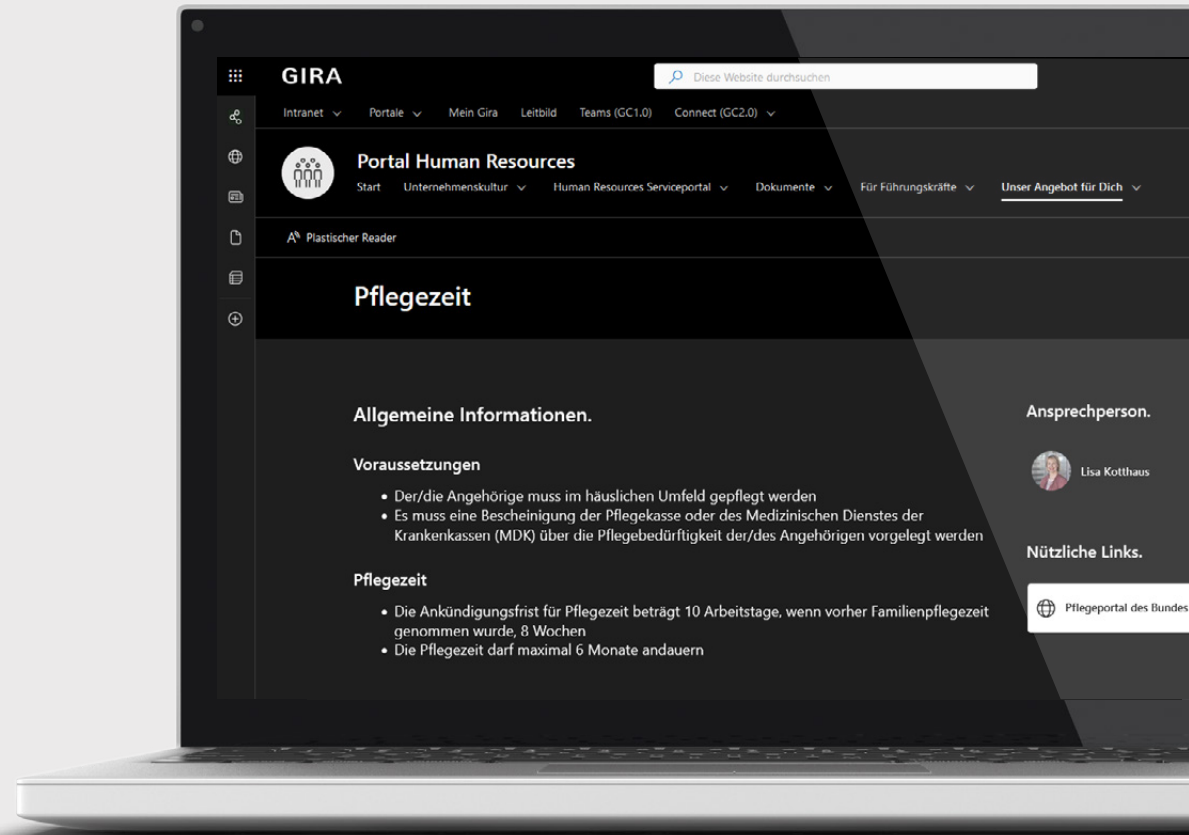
GIRA

Diese Website durchsuchen

Intranet Portale Mein Gira Leitbild Teams (GC1.0) Connect (GC2.0)

Portal Human Resources

Start Unternehmenskultur Human Resources Serviceportal Dokumente Für Führungskräfte Unser Angebot für Dich

Plastischer Reader

Pflegezeit

Allgemeine Informationen.

Voraussetzungen

- Der/die Angehörige muss im häuslichen Umfeld gepflegt werden
- Es muss eine Bescheinigung der Pflegekasse oder des Medizinischen Dienstes der Krankenkassen (MDK) über die Pflegebedürftigkeit der/des Angehörigen vorgelegt werden

Pflegezeit

- Die Ankündigungsfrist für Pflegezeit beträgt 10 Arbeitstage, wenn vorher Familienpflegezeit genommen wurde, 8 Wochen
- Die Pflegezeit darf maximal 6 Monate andauern

Ansprechperson.

Lisa Kotthaus

Nützliche Links.

Pflegeportal des Bundes